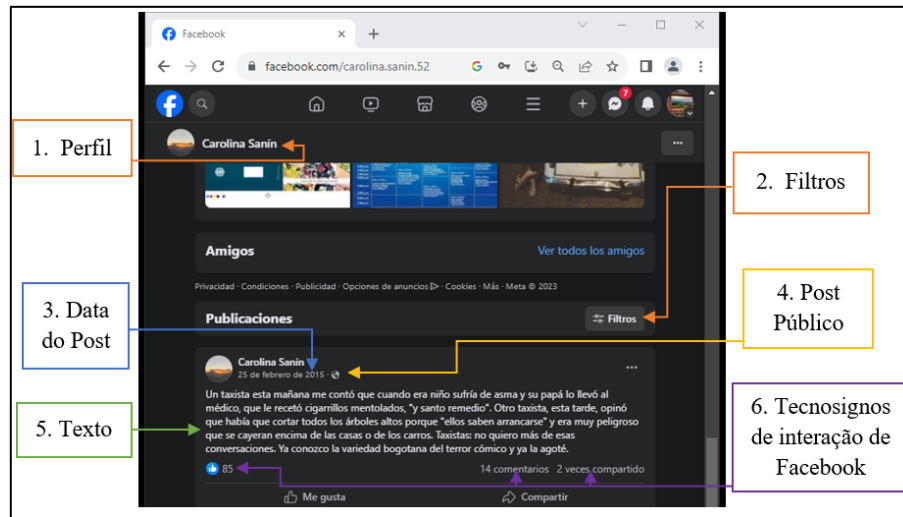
Facebook

facebook.com/carolina.sanin.52

7

1. Perfil

Carolina Sanín

2. Filtros

Amigos

Ver todos los amigos

Privacidad · Condiciones · Publicidad · Opciones de anuncios · Cookies · Más · Meta © 2023

3. Data do Post

Publicaciones

Filtros

4. Post Público

Carolina Sanín

25 de febrero de 2015 ·

Un taxista esta mañana me contó que cuando era niño sufría de asma y su papá lo llevó al médico, que le recetó cigarrillos mentolados, "y santo remedio". Otro taxista, esta tarde, opinó que había que cortar todos los árboles altos porque "ellos saben arrancarse" y era muy peligroso que se cayeran encima de las casas o de los carros. Taxistas: no quiero más de esas conversaciones. Ya conozco la variedad bogotana del terror cómico y ya la agoté.

5. Texto

6. Tecnosignos de interação de Facebook

85

14 comentarios

2 veces compartido

Me gusta

Compartir